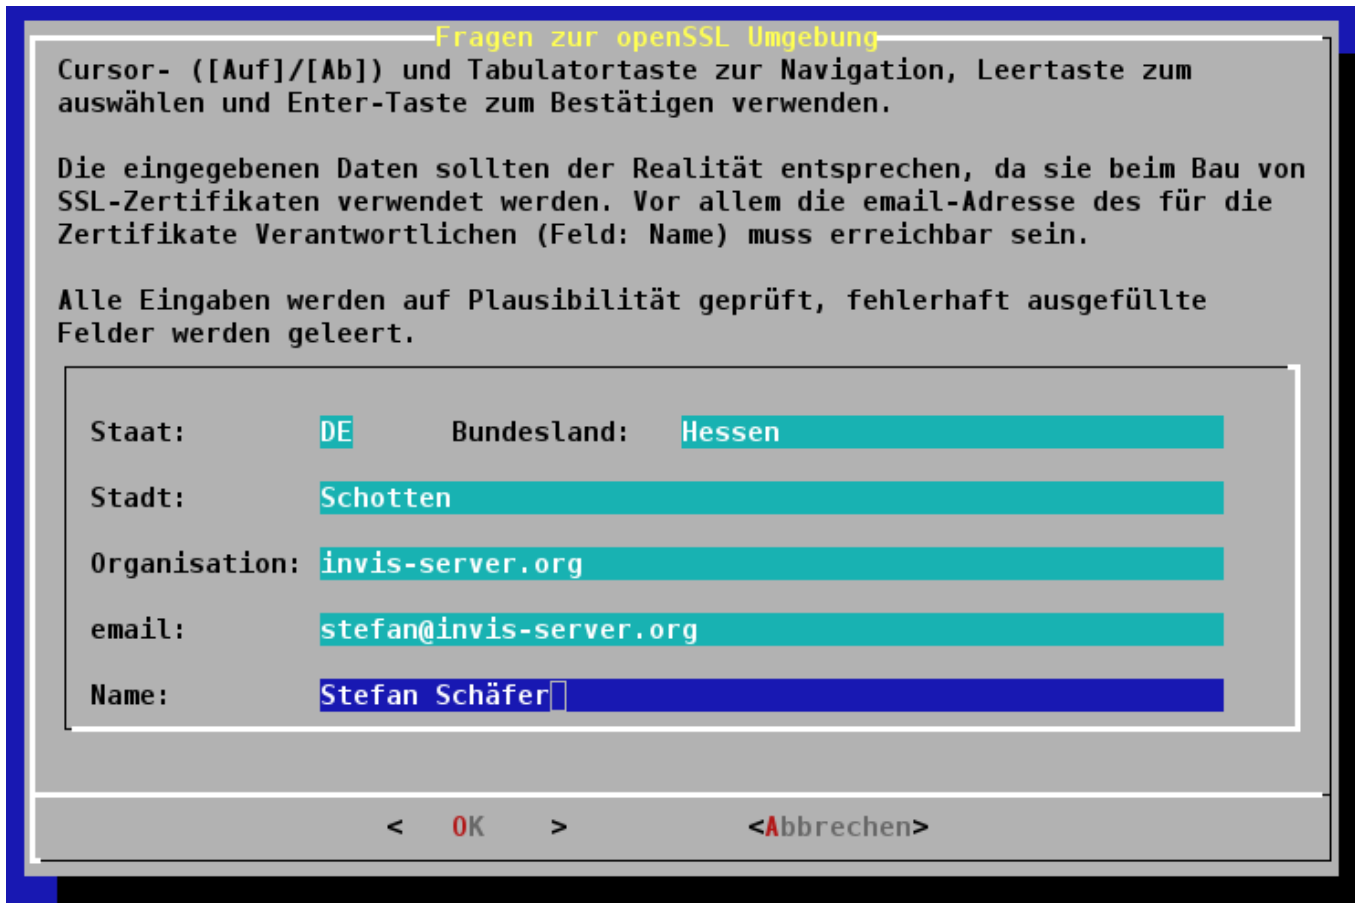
Fragen zur openSSL Umgebung

Cursor- ([Auf]/[Ab]) und Tabulatortaste zur Navigation, Leertaste zum auswählen und Enter-Taste zum Bestätigen verwenden.

Die eingegebenen Daten sollten der Realität entsprechen, da sie beim Bau von SSL-Zertifikaten verwendet werden. Vor allem die email-Adresse des für die Zertifikate Verantwortlichen (Feld: Name) muss erreichbar sein.

Alle Eingaben werden auf Plausibilität geprüft, fehlerhaft ausgefüllte Felder werden geleert.

Staat: DE Bundesland: Hessen

Stadt: Schotten

Organisation: invis-server.org

email: stefan@invis-server.org

Name: Stefan Schäfer

< OK > <Abbrechen>